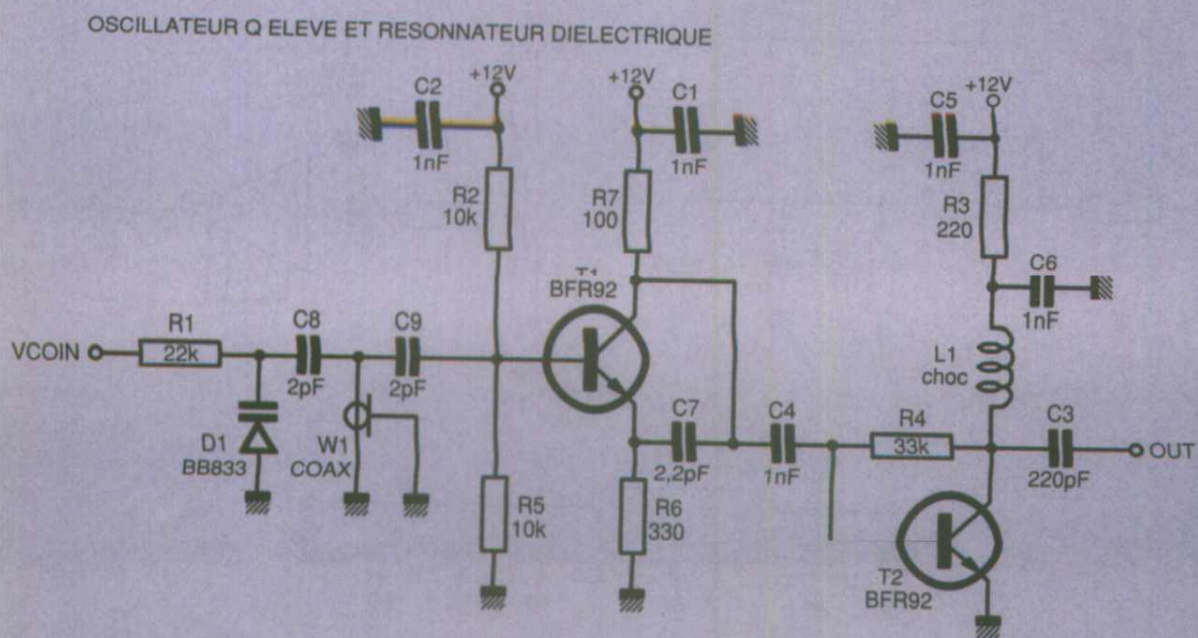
OSCILLATEUR Q ELEVE ET RESONNATEUR DIELECTRIQUE

+12V
C2
1nF
R2
10k

+12V
C1
1nF
R7
100

+12V
C5
1nF
R3
220
C6
1nF

T1
BFR92

R1
22k
VCOIN
C8
2pF
C9
2pF
D1
BB833
W1
COAX
R5
10k

C7
2,2pF
R6
330
C4
1nF
R4
33k
L1
choc
C3
220pF
OUT
T2
BFR92